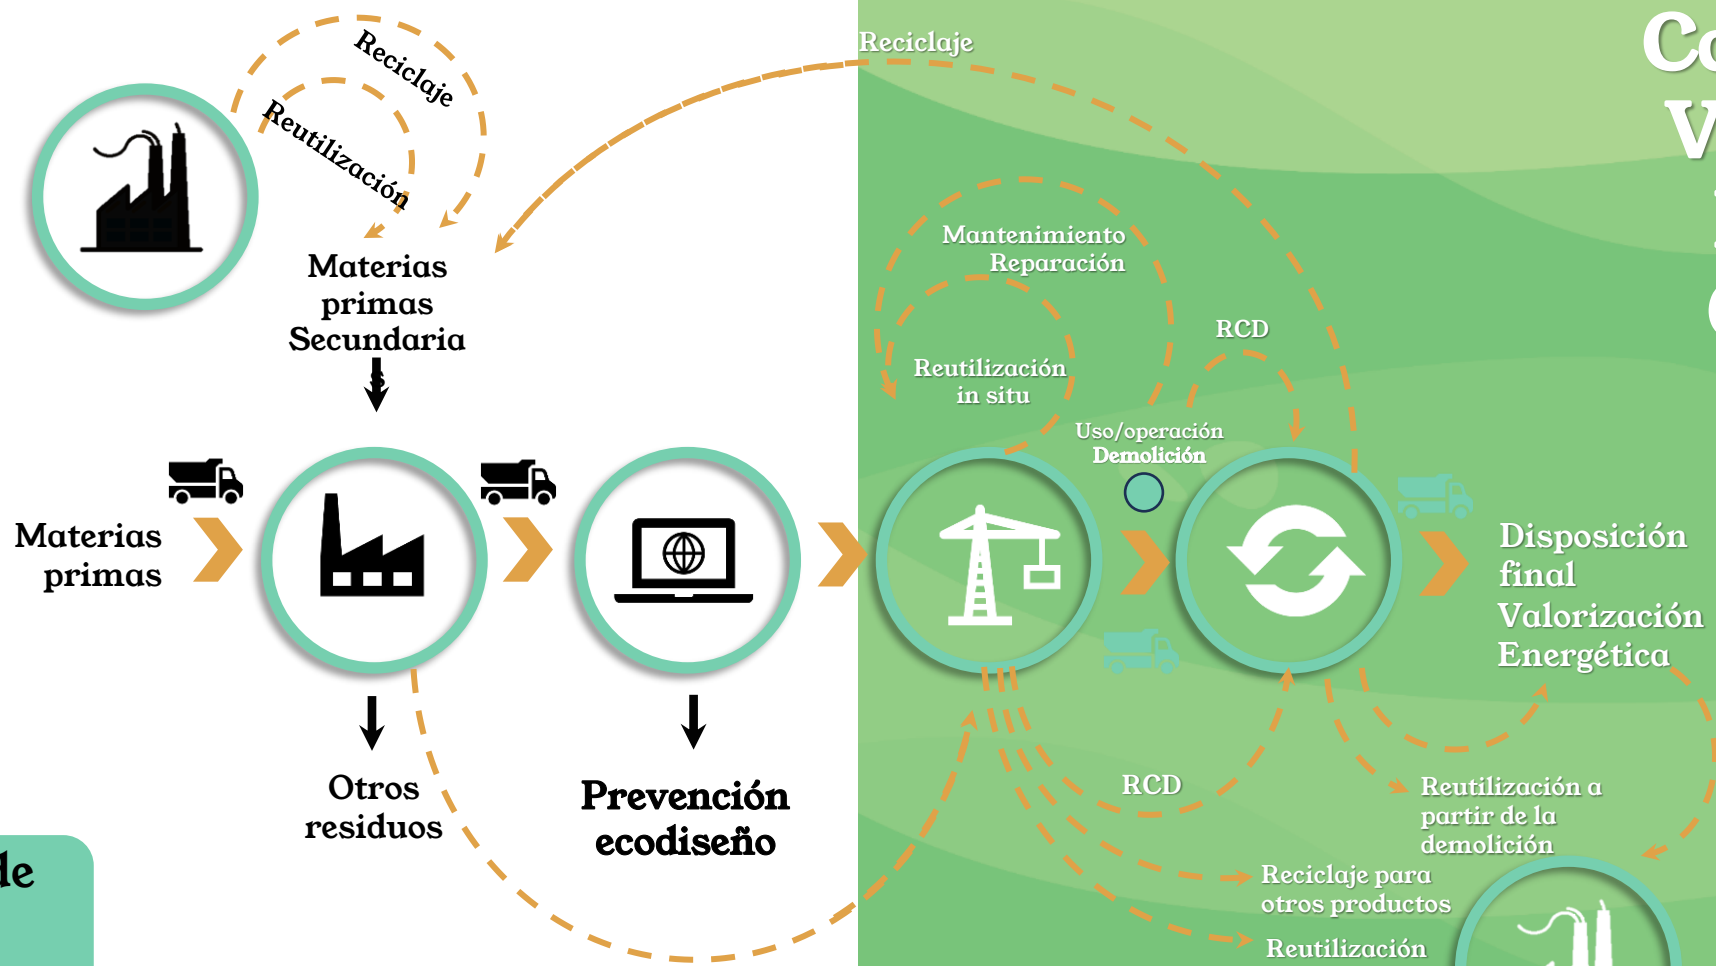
Reciclaje
Reutilización
Materias primas Secundaria

Reciclaje

Co
V

Mantenimiento
Reparación

RCD

Reutilización in situ

Uso/operación
Demolición

Materias primas

Disposición final
Valorización Energética

Otros residuos

Prevención ecodiseño

RCD

Reutilización a partir de la demolición

Reciclaje para otros productos

Reutilización

le